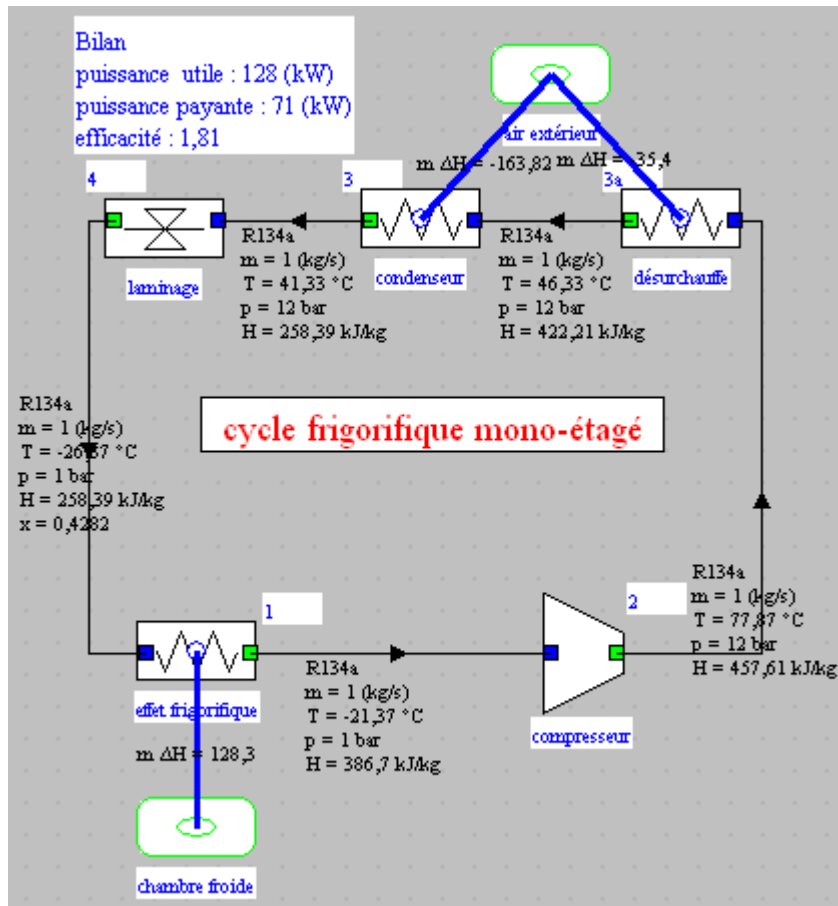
Bilan
puissance utile : 128 (kW)
puissance payante : 71 (kW)
efficacité : 1,81

air extérieur

m ΔH = -163,82 m ΔH = -35,4

4

3

3a

R134a
m = 1 (kg/s)
T = 41,33 °C
p = 12 bar
H = 258,39 kJ/kg

R134a
m = 1 (kg/s)
T = 46,33 °C
p = 12 bar
H = 422,21 kJ/kg

laminage

condenseur

désurchauffe

R134a
m = 1 (kg/s)
T = -26,37 °C
p = 1 bar
H = 258,39 kJ/kg
x = 0,4282

cycle frigorifique mono-étagé

R134a
m = 1 (kg/s)
T = 77,87 °C
p = 12 bar
H = 457,61 kJ/kg

1

2

R134a
m = 1 (kg/s)
T = -21,37 °C
p = 1 bar
H = 386,7 kJ/kg

effet frigorifique

compresseur

m ΔH = 128,3

chambre froide